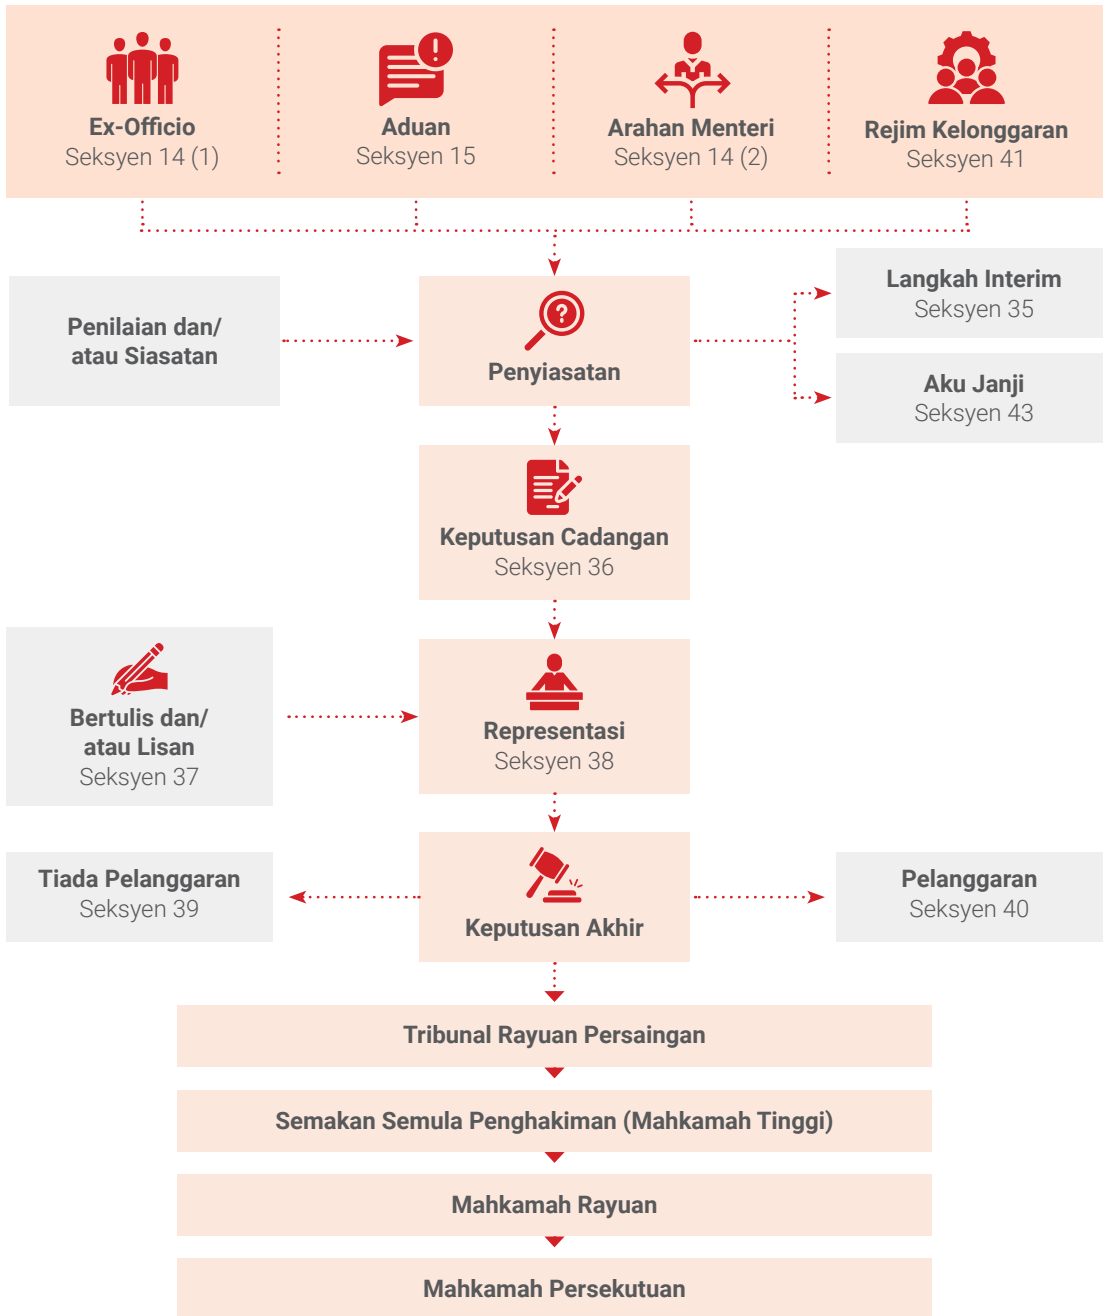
Ex-Officio
Seksyen 14 (1)

Aduan
Seksyen 15

Arahan Menteri
Seksyen 14 (2)

Rejim Kelonggaran
Seksyen 41

Penilaian dan/ atau Siasatan

Penyiasatan

Langkah Interim
Seksyen 35

Aku Janji
Seksyen 43

Keputusan Cadangan
Seksyen 36

Bertulis dan/ atau Lisan
Seksyen 37

Representasi
Seksyen 38

Tiada Pelanggaran
Seksyen 39

Keputusan Akhir

Pelanggaran
Seksyen 40

Tribunal Rayuan Persaingan

Semakan Semula Penghakiman (Mahkamah Tinggi)

Mahkamah Rayuan

Mahkamah Persekutuan